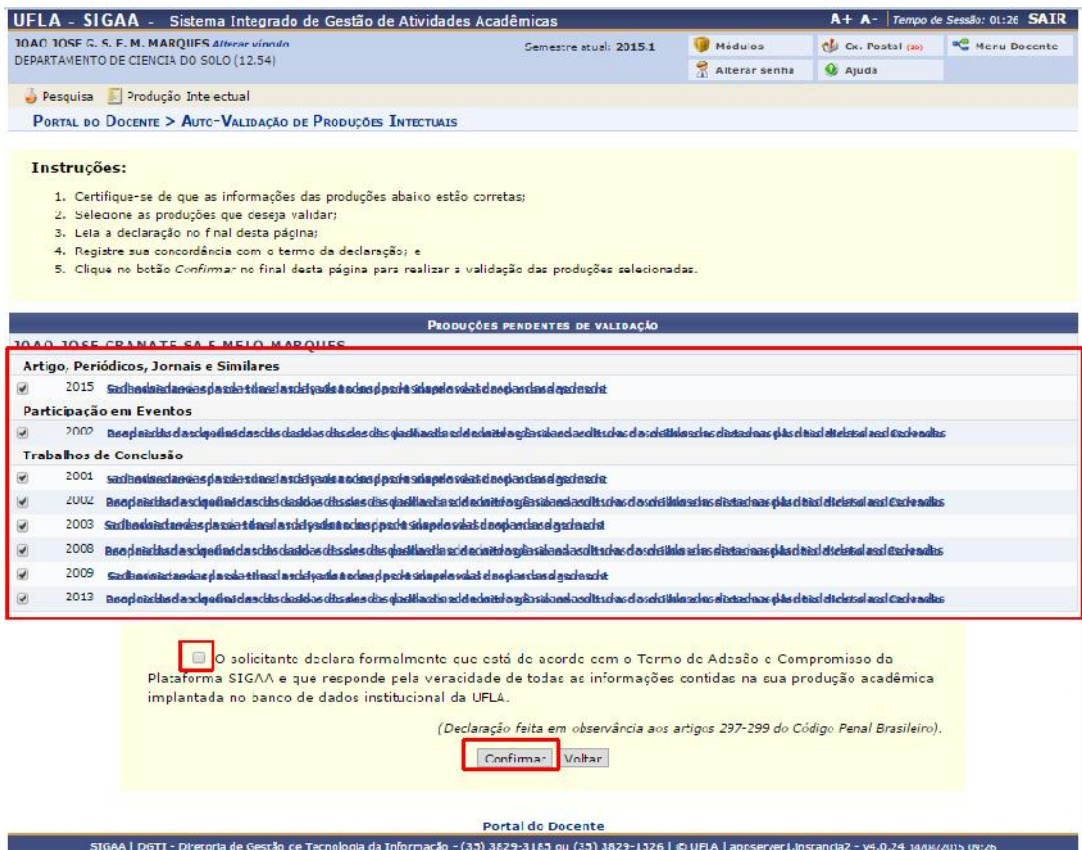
UFLA - SIGAA - Sistema Integrado de Gestão de Atividades Acadêmicas

A+ A- | Tempo de Sessão: 01:26 SAIR

JOAO JOSE G. S. E. M. MARQUES Alterar vínculo
DEPARTAMENTO DE CIENCIA DO SOLO (12.54)

Semestre atual: 2015.1

Módulos | Cx. Postal (20) | Menu Docente
Alterar senha | Ajuda

Pesquisa | Produção Intelectual

PORTAL DO DOCENTE > AUTO-VALIDAÇÃO DE PRODUÇÕES INTECTUAIS

Instruções:

1. Certifique-se de que as informações das produções abaixo estão corretas;
2. Selecione as produções que deseja validar;
3. Leia a declaração no final desta página;
4. Registre sua concordância com o termo da declaração; e
5. Clique no botão Confirmar no final desta página para realizar a validação das produções selecionadas.

PRODUÇÕES PENDENTES DE VALIDAÇÃO

JOAO JOSE GRANATE SA E MELO MARQUES

Artigo, Periódicos, Jornais e Similares
2015 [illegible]

Participação em Eventos
2002 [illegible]

Trabalhos de Conclusão
2001 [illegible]
2002 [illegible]
2003 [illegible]
2008 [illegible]
2009 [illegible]
2013 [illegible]

O solicitante declara formalmente que está de acordo com o Termo de Adesão e Compromisso da Plataforma SIGAA e que responde pela veracidade de todas as informações contidas na sua produção acadêmica implantada no banco de dados institucional da UFLA.

(Declaração feita em observância aos artigos 297-299 do Código Penal Brasileiro).

Confirmar | Voltar

Portal do Docente

SIGAA | DGTI - Diretoria de Gestão de Tecnologia da Informação - (35) 3829-3185 ou (35) 3829-1526 | © UFLA | appserver1.instancia2 - v4.0.24 14/08/2015 09:26